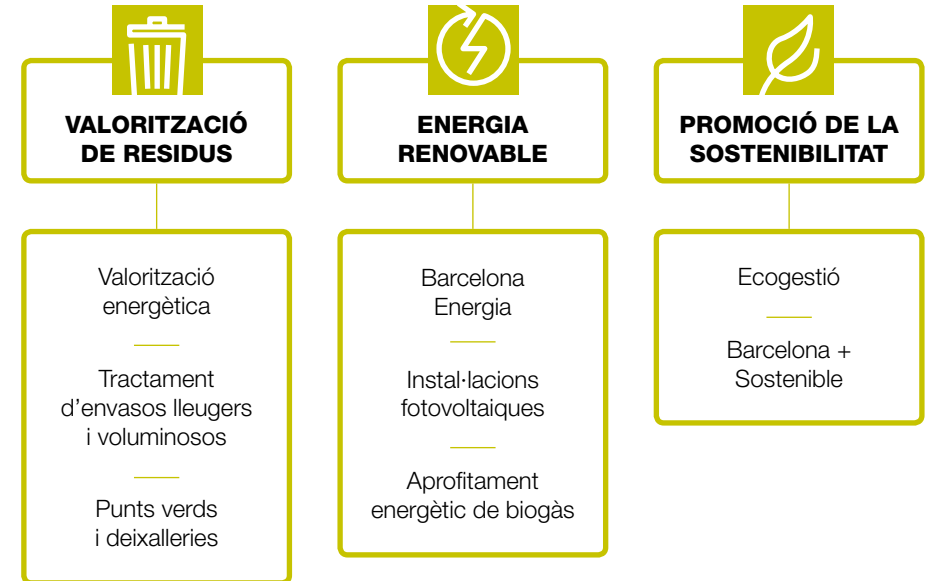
VALORITZACIÓ DE RESIDUS

Valorització energètica

Tractament d’envasos lleugers i voluminosos

Punts verds i deixalleries

ENERGIA RENOVABLE

Barcelona Energia

Instal·lacions fotovoltaiques

Aprofitament energètic de biogàs

PROMOCIÓ DE LA SOSTENIBILITAT

Ecogestió

Barcelona + Sostenible